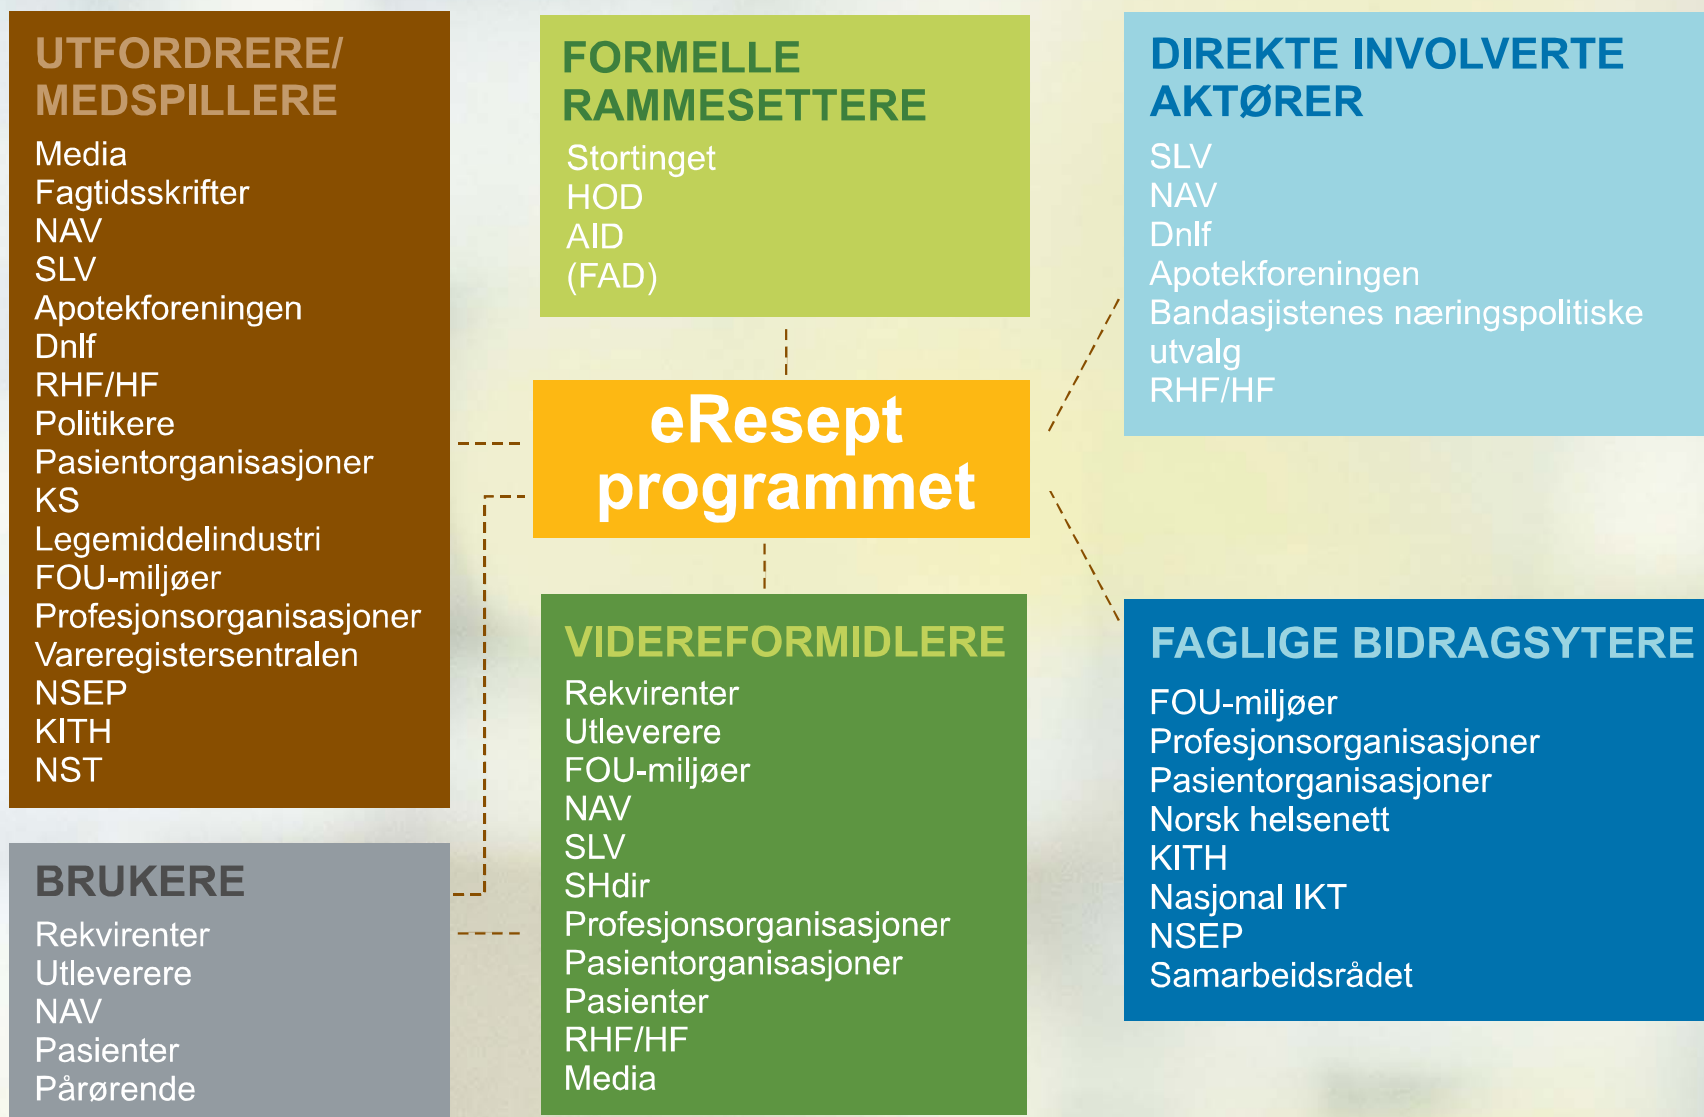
UTFORDRERE/ MEDSPILLERE
Media
Fagtidsskrifter
NAV
SLV
Apotekforeningen
Dnlf
RHF/HF
Politikere
Pasientorganisasjoner
KS
Legemiddelindustri
FOU-miljøer
Profesjonsorganisasjoner
Vareregistersentralen
NSEP
KITH
NST

BRUKERE
Rekvirenter
Utleverere
NAV
Pasienter
Pårørende

FORMELLE RAMMESETTERE
Stortinget
HOD
AID
(FAD)

eResept programmet

VIDEREFORMIDLERE
Rekvirenter
Utleverere
FOU-miljøer
NAV
SLV
SHdir
Profesjonsorganisasjoner
Pasientorganisasjoner
Pasienter
RHF/HF
Media

DIREKTE INVOLVERTE AKTØRER
SLV
NAV
Dnlf
Apotekforeningen
Bandasjistenes næringspolitiske utvalg
RHF/HF

FAGLIGE BIDRAGSYTERE
FOU-miljøer
Profesjonsorganisasjoner
Pasientorganisasjoner
Norsk helsenett
KITH
Nasjonal IKT
NSEP
Samarbeidsrådet